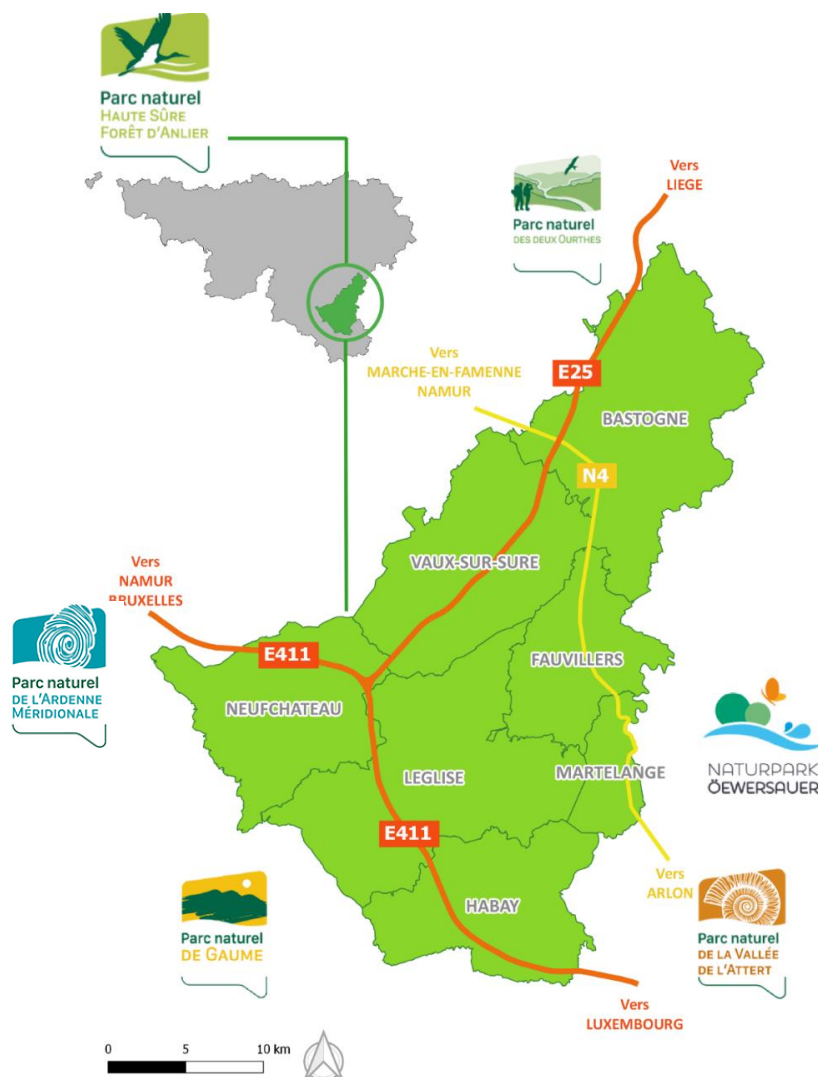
Parc naturel
HAUTE SÛRE
FORÊT D'ANLIER

Parc naturel
DES DEUX OURTHES

Vers
LIEGE

Vers
MARCHE-EN-FAMENNE
NAMUR

E25

BASTOGNE

N4

VAUX-SUR-SURE

Vers
NAMUR
BRUXELLES

Parc naturel
DE L'ARDENNE
MÉRIDIONALE

E411

FAUVILLERS

NEUFCHATEAU

NATURPARK
ÖEWERSAUER

LEGLISE

MARTELANGE

E411

Vers
ARLON

Parc naturel
DE GAUME

HABAY

Parc naturel
DE LA VALLÉE
DE L'ATTERT

Vers
LUXEMBOURG

0 5 10 km